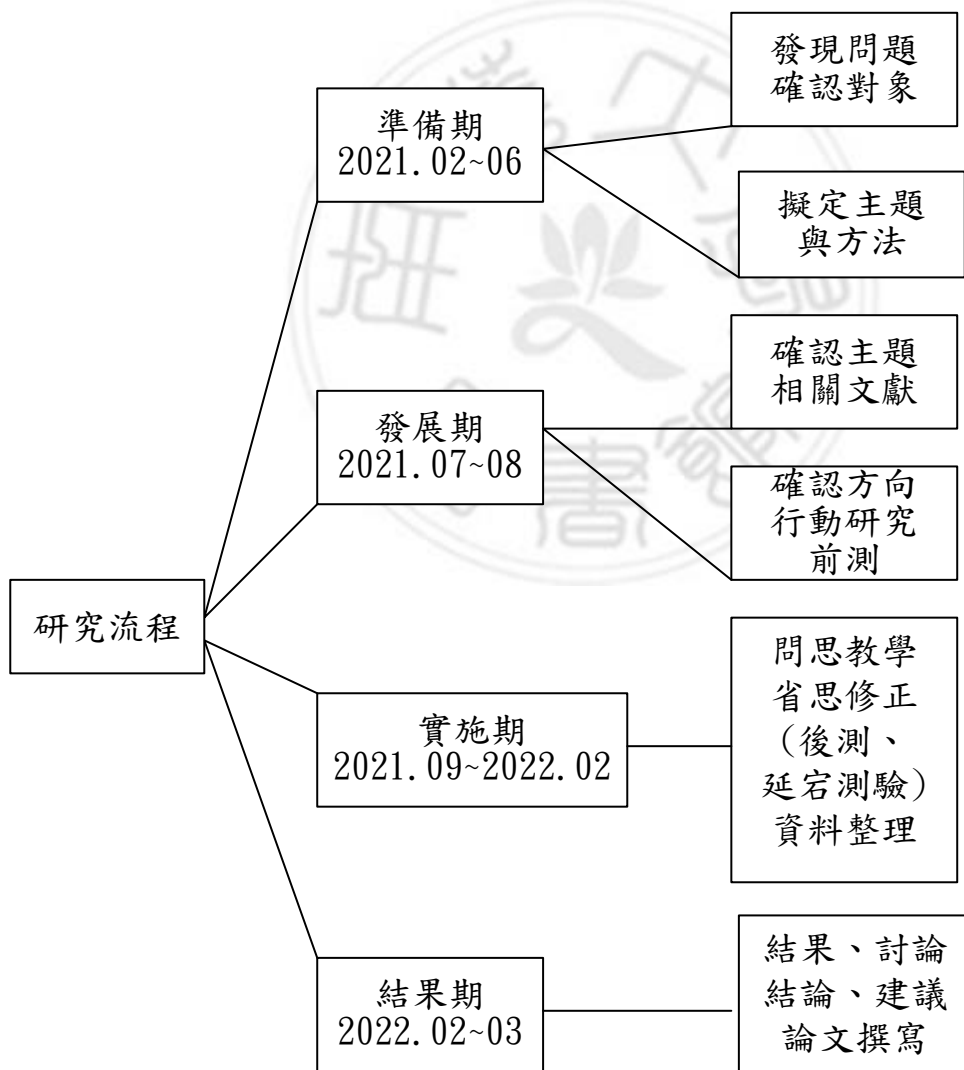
研究流程

準備期
2021.02~06

發現問題
確認對象

擬定主題
與方法

發展期
2021.07~08

確認主題
相關文獻

確認方向
行動研究
前測

實施期
2021.09~2022.02

問思教學
省思修正
(後測、
延宕測驗)
資料整理

結果期
2022.02~03

結果、討論
結論、建議
論文撰寫